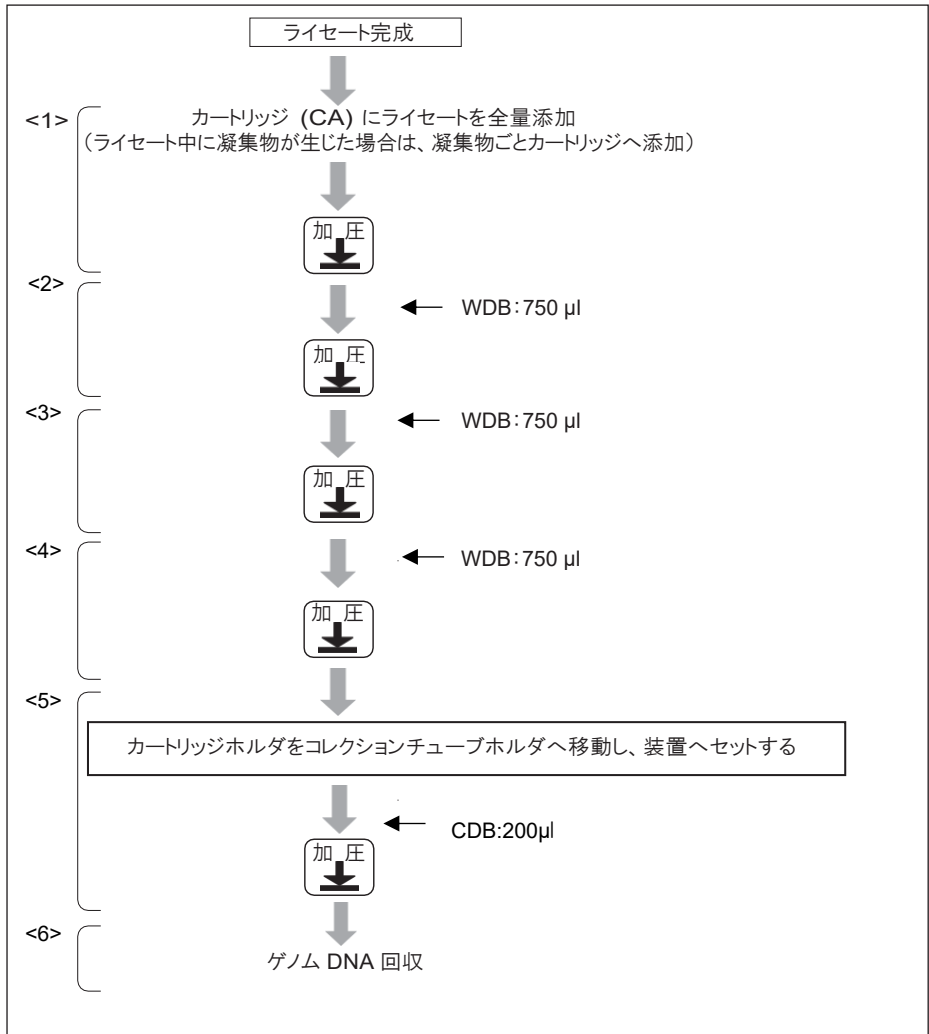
ライセート完成

<1>

カートリッジ（CA）にライセートを全量添加
（ライセート中に凝集物が生じた場合は、凝集物ごとカートリッジへ添加）

加圧

<2>

WDB：750 μl

加圧

<3>

WDB：750 μl

加圧

<4>

WDB：750 μl

加圧

<5>

カートリッジホルダをコレクションチューブホルダへ移動し、装置へセットする

CDB:200μl

加圧

<6>

ゲノム DNA 回収